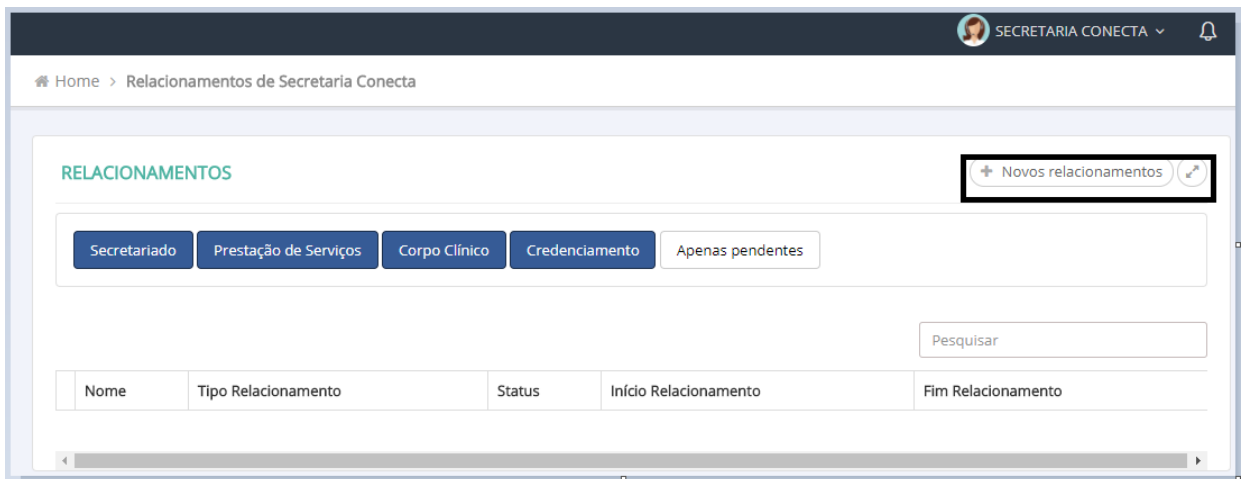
SECRETARIA CONECTA

Home > Relacionamentos de Secretaria Conecta

RELACIONAMENTOS

+ Novos relacionamentos

Secretariado | Prestação de Serviços | Corpo Clínico | Credenciamento | Apenas pendentes

Pesquisar

| | Nome | Tipo Relacionamento | Status | Início Relacionamento | Fim Relacionamento |
|---|---|---|---|---|---|